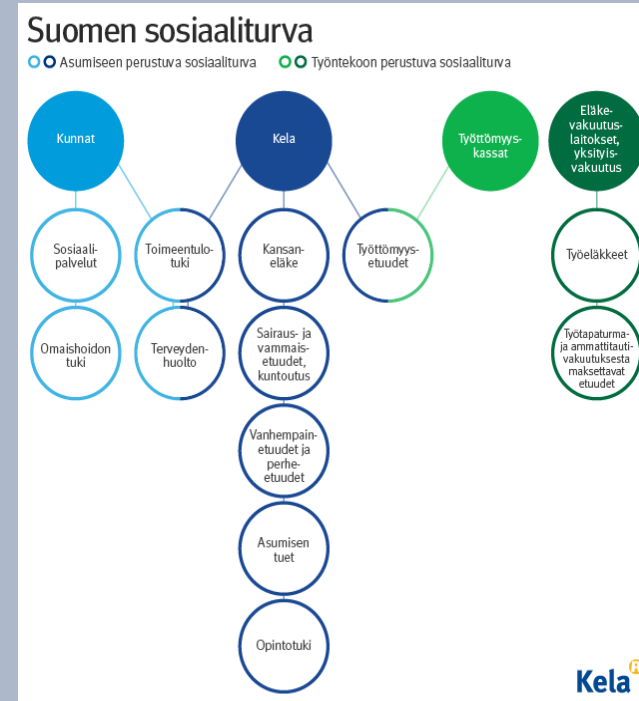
Suomen sosiaaliturva

Asumiseen perustuva sosiaaliturva

Työntekoon perustuva sosiaaliturva

Kunnat

Kela

Työttömyyskassat

Eläkevakuutuslaitokset, yksityisvakuutus

Sosiaalipalvelut

Toimeentulotuki

Kansaneläke

Työttömyysetuudet

Työeläkkeet

Omaishoidon tuki

Terveydenhuolto

Sairaus- ja vammaisetuudet, kuntoutus

Työtapaturma- ja ammattitautivakuutuksesta maksettavat etuudet

Vanhempainetuudet ja perhe-etuudet

Asumisen tuet

Opintotuki

Kela